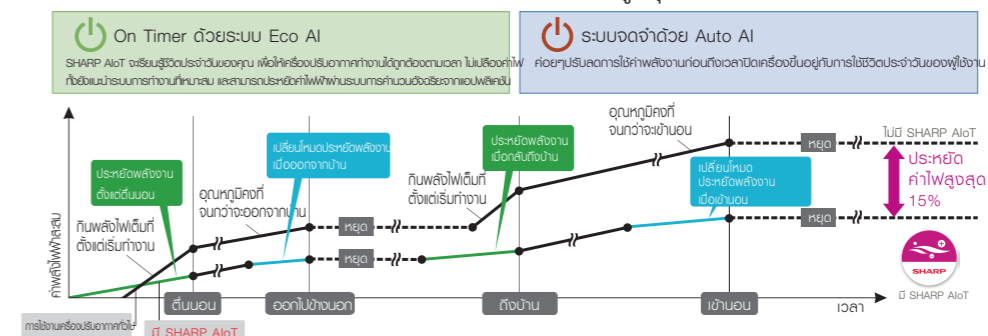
On Timer ด้วยระบบ Eco AI

SHARP AIoT จะเรียนรู้ชีวิตประจำวันของคุณ เพื่อให้เครื่องปรับอากาศทำงานได้ถูกต้องตามเวลา ไม่เปลืองค่าไฟ ทั้งยังแนะนำระบบการทำงานที่เหมาะสม และสามารถประหยัดค่าไฟฟ้าผ่านระบบการคำนวณอัจฉริยะจากแอปพลิเคชัน

ระบบจดจำด้วย Auto AI

ค่อยๆปรับลดการใช้ค่าพลังงานก่อนถึงเวลาปิดเครื่องขึ้นอยู่กับการใช้ชีวิตประจำวันของผู้ใช้งาน

ค่าพลังไฟฟ้าสะสม

ประหยัดพลังงาน ตั้งแต่ตื่นนอน

กินพลังไฟเต็มที่ ตั้งแต่เริ่มทำงาน

อุณหภูมิคงที่ จนกว่าจะออกจากบ้าน

เปลี่ยนโหมดประหยัดพลังงาน เมื่อออกจากบ้าน

หยุด

หยุด

กินพลังไฟเต็มที่ ตั้งแต่เริ่มทำงาน

ประหยัดพลังงาน เมื่อกลับถึงบ้าน

อุณหภูมิคงที่ จนกว่าจะเข้านอน

เปลี่ยนโหมด ประหยัดพลังงาน เมื่อเข้านอน

หยุด

หยุด

ไม่มี SHARP AIoT

ประหยัด ค่าไฟสูงสุด 15%

SHARP

มี SHARP AIoT

ตื่นนอน

ออกไปข้างนอก

ถึงบ้าน

เข้านอน

เวลา

การใช้งานเครื่องปรับอากาศไฟ

มี SHARP AIoT